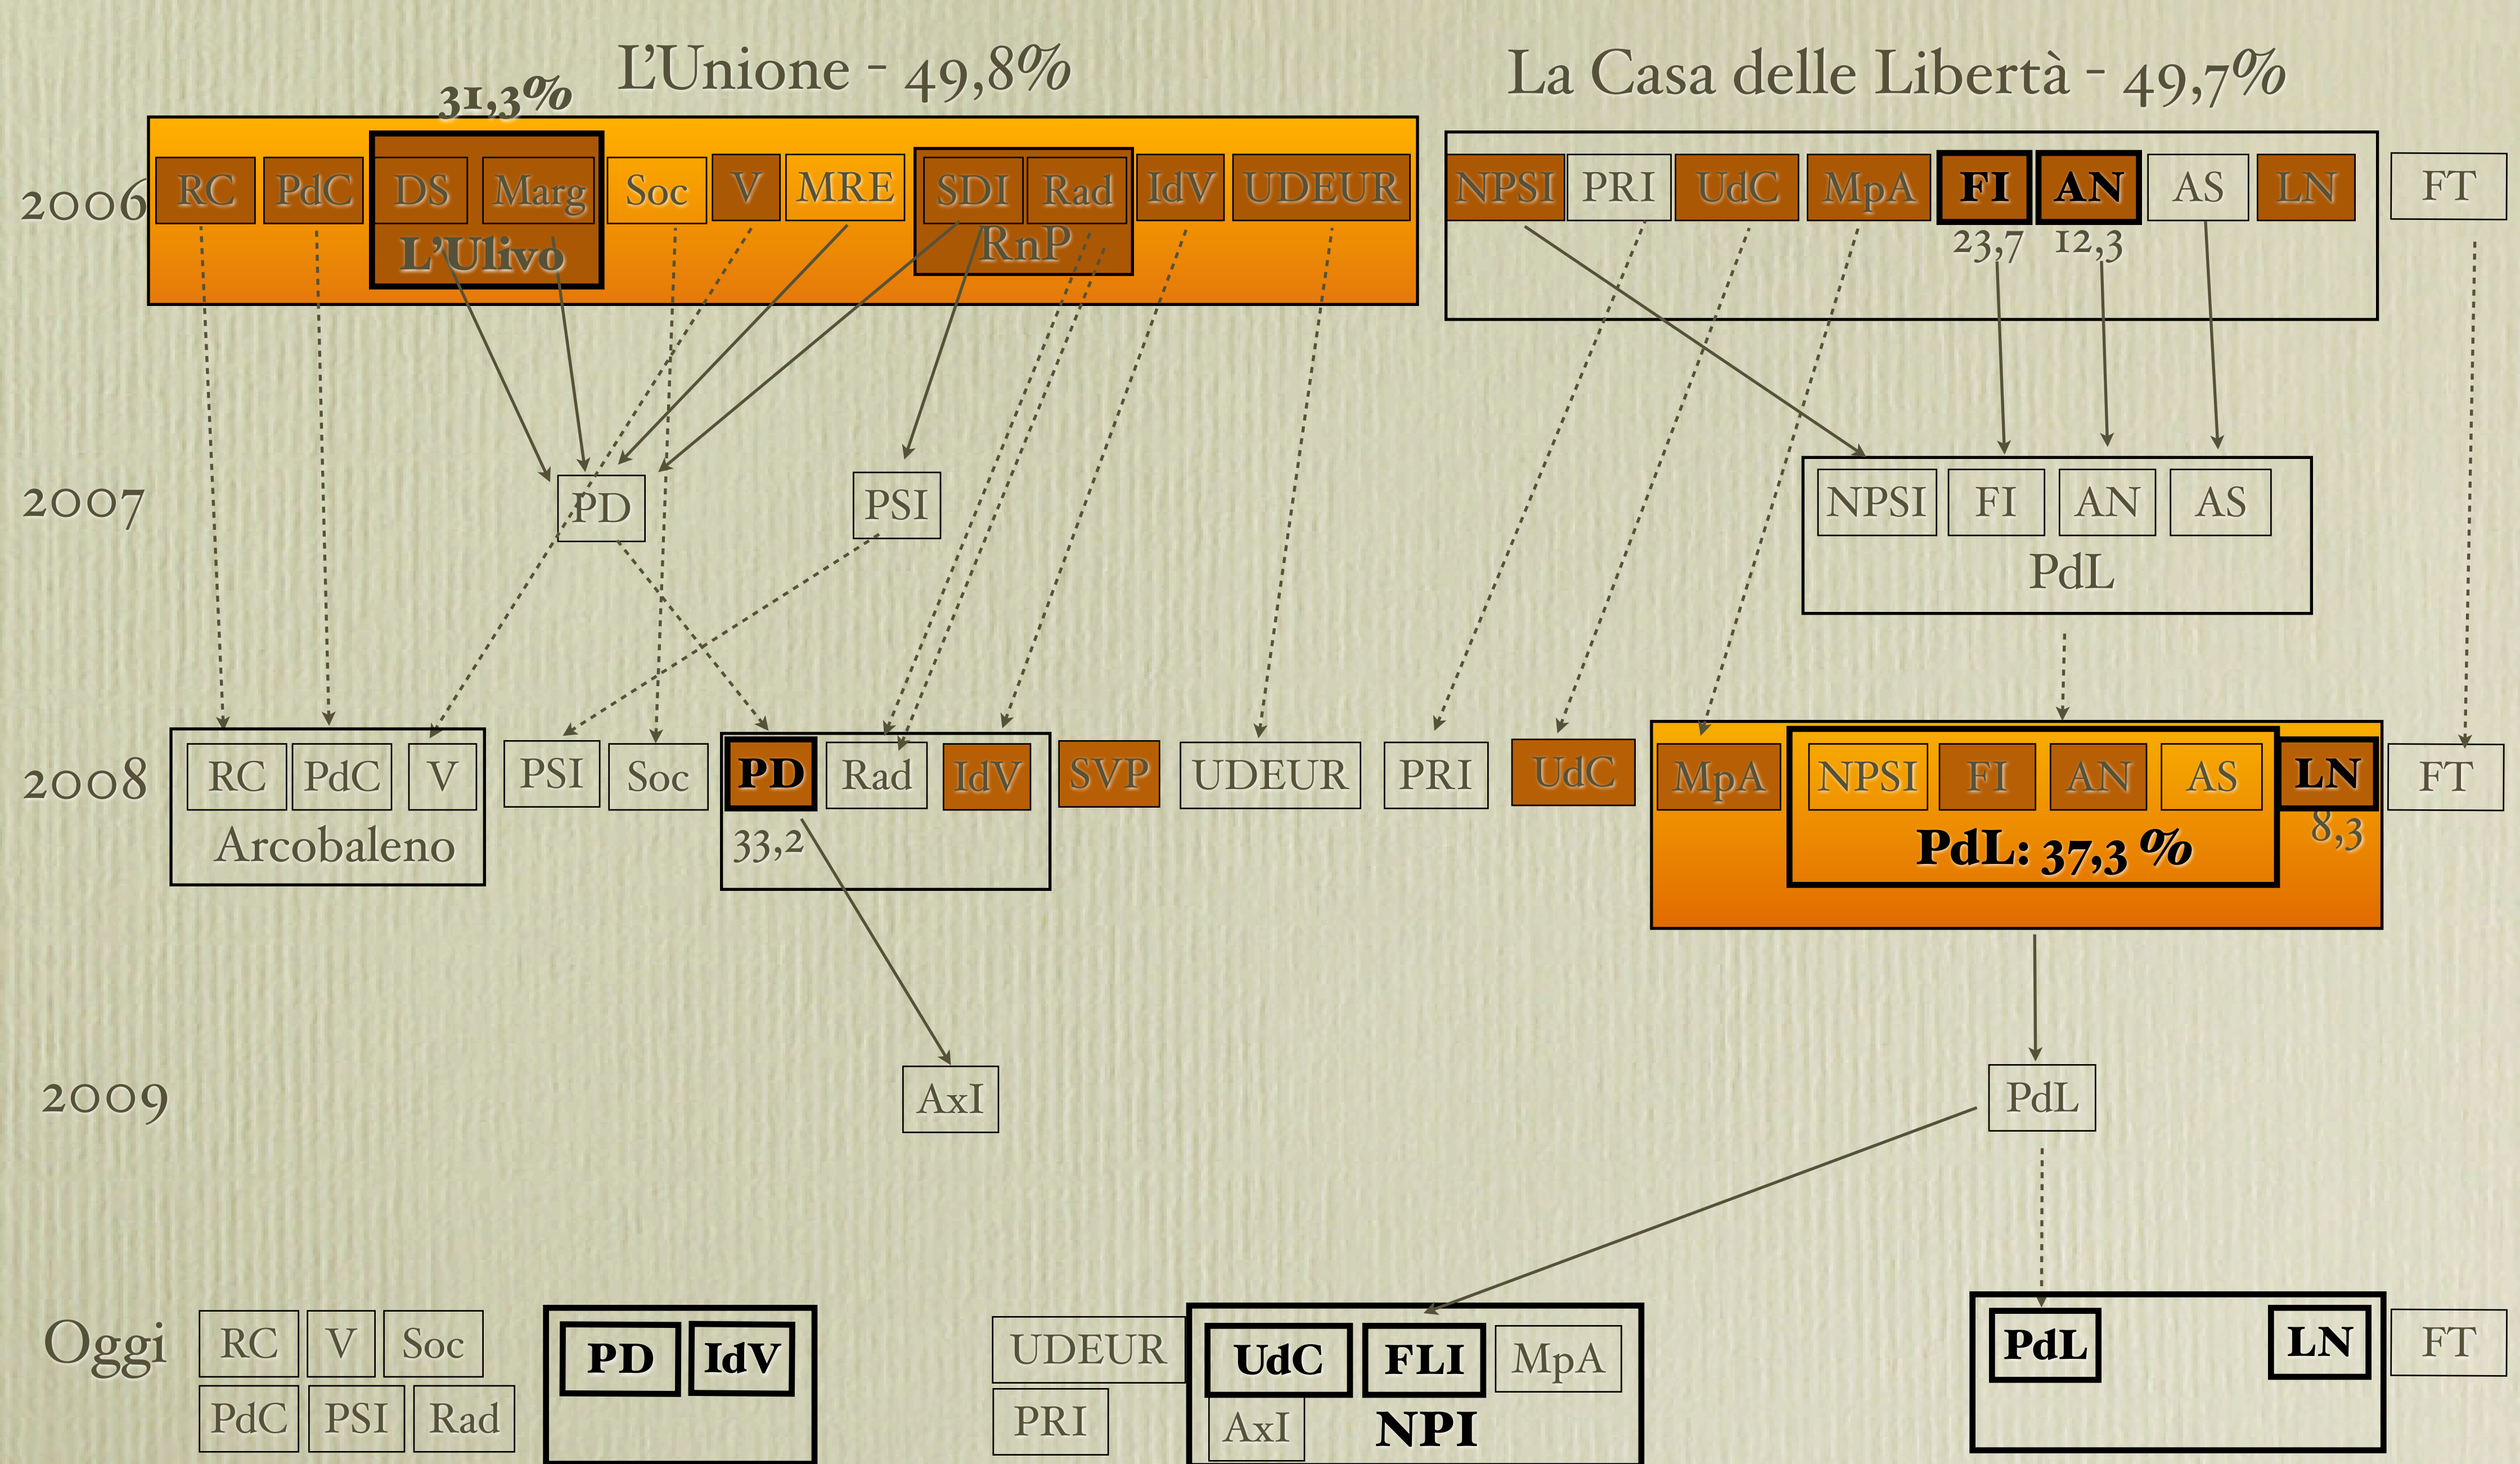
L'Unione - 49,8%

La Casa delle Libertà - 49,7%

31,3%

2006 RC PdC DS Marg L'Ulivo Soc V MRE SDI Rad RnP IdV UDEUR

NPSI PRI UdC MpA FI AN AS LN FT

23,7 12,3

2007 PD PSI

NPSI FI AN AS PdL

2008 RC PdC V Arcobaleno PSI Soc PD Rad IdV 33,2 SVP UDEUR PRI UdC MpA NPSI FI AN AS PdL: 37,3 % LN 8,3 FT

2009 AxI PdL

Oggi RC V Soc PdC PSI Rad PD IdV UDEUR PRI UdC FLI MpA AxI NPI PdL LN FT